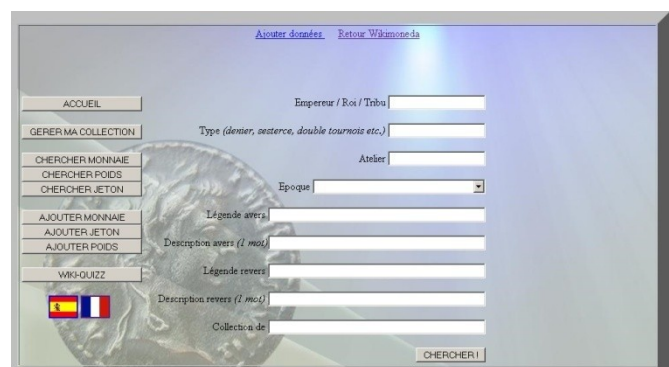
Ajouter données  Retour Wikimoneda

ACCUEIL

GERER MA COLLECTION

CHERCHER MONNAIE
CHERCHER POIDS
CHERCHER JETON

AJOUTER MONNAIE
AJOUTER JETON
AJOUTER POIDS

WIKI-QUIZZ

Empereur / Roi / Tribu

Type *(denier, sesterce, double tournois etc.)*

Atelier

Epoque

Légende avers

Description avers *(1 mot)*

Légende revers

Description revers *(1 mot)*

Collection de

CHERCHER !